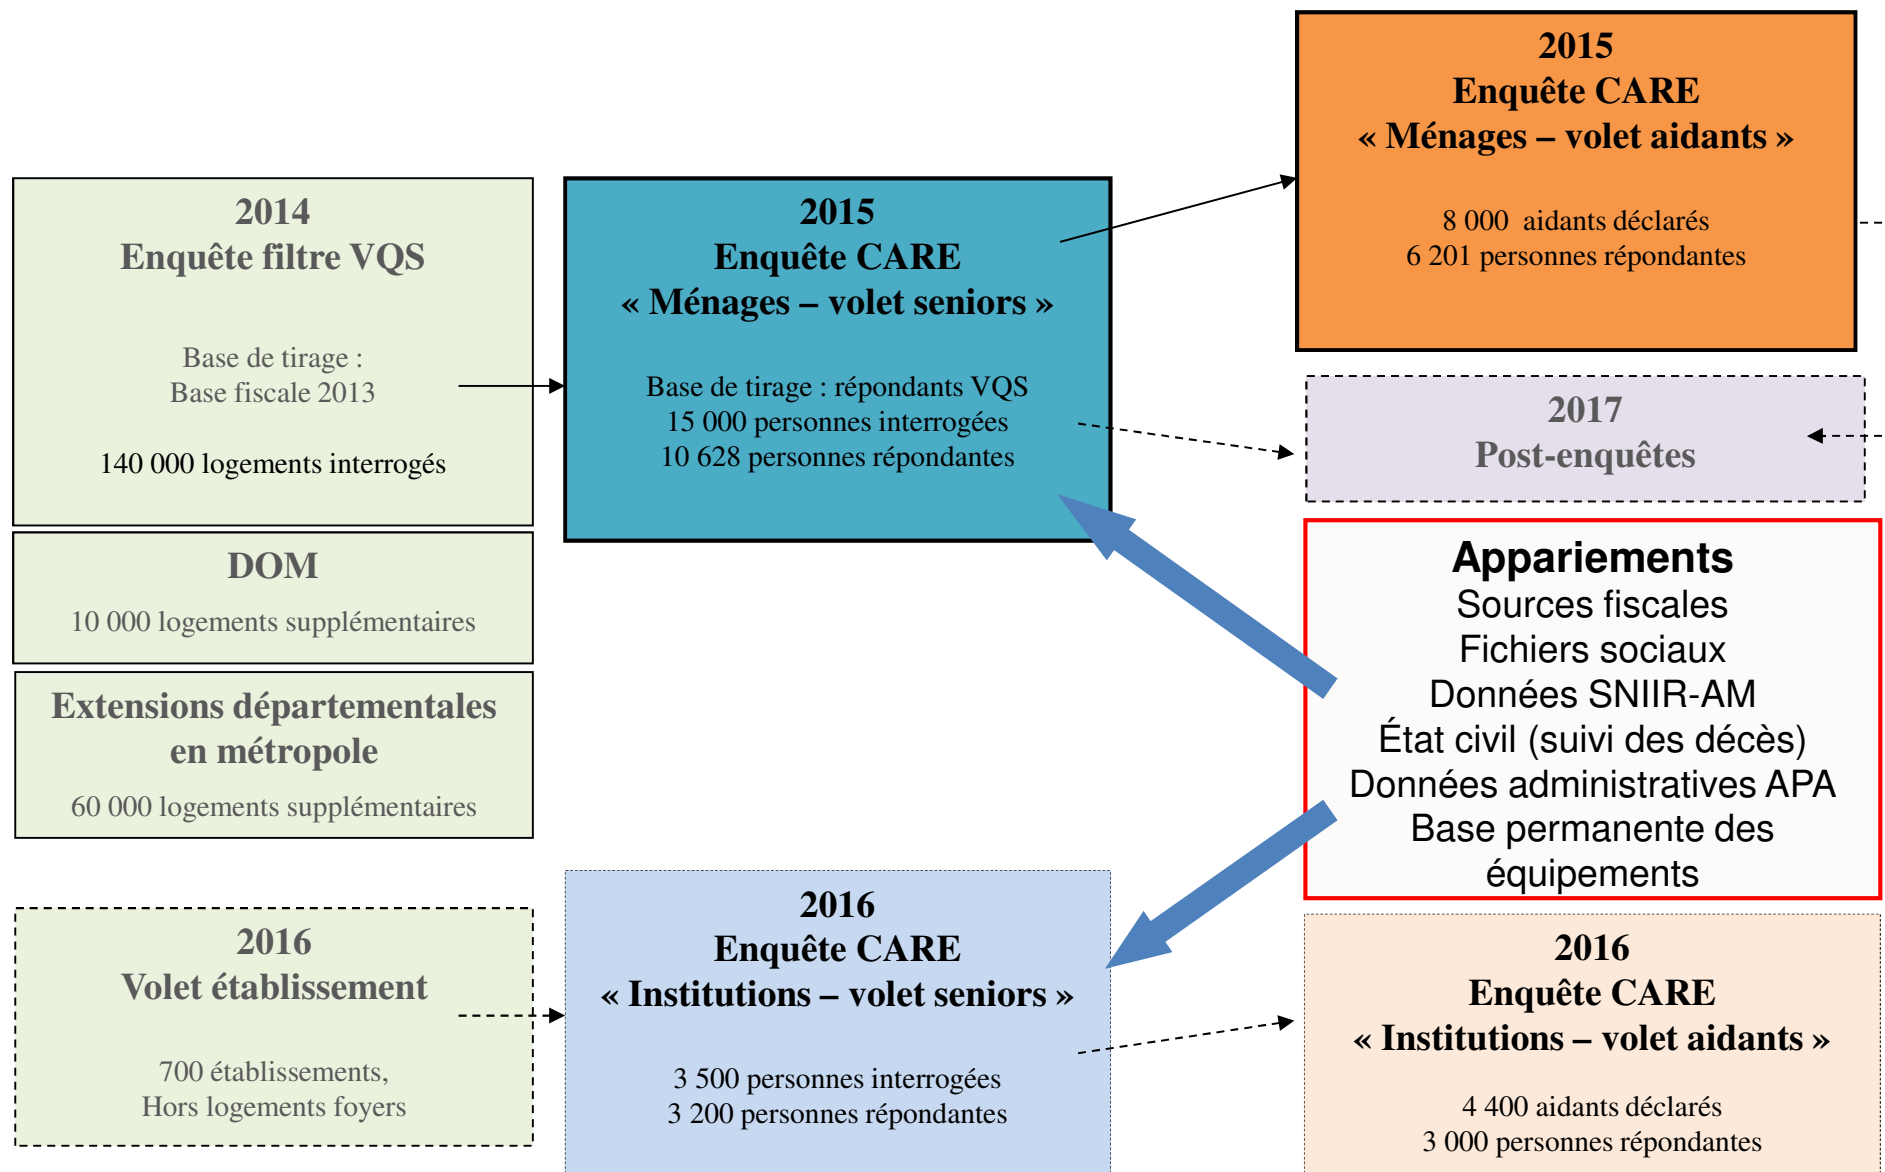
2014
Enquête filtre VQS

Base de tirage :
Base fiscale 2013

140 000 logements interrogés

DOM

10 000 logements supplémentaires

Extensions départementales en métropole

60 000 logements supplémentaires

2016
Volet établissement

700 établissements,
Hors logements foyers

2015
Enquête CARE
« Ménages – volet seniors »

Base de tirage : répondants VQS
15 000 personnes interrogées
10 628 personnes répondantes

2016
Enquête CARE
« Institutions – volet seniors »

3 500 personnes interrogées
3 200 personnes répondantes

2015
Enquête CARE
« Ménages – volet aidants »

8 000 aidants déclarés
6 201 personnes répondantes

2017
Post-enquêtes

Appariements
Sources fiscales
Fichiers sociaux
Données SNIIR-AM
État civil (suivi des décès)
Données administratives APA
Base permanente des équipements

2016
Enquête CARE
« Institutions – volet aidants »

4 400 aidants déclarés
3 000 personnes répondantes